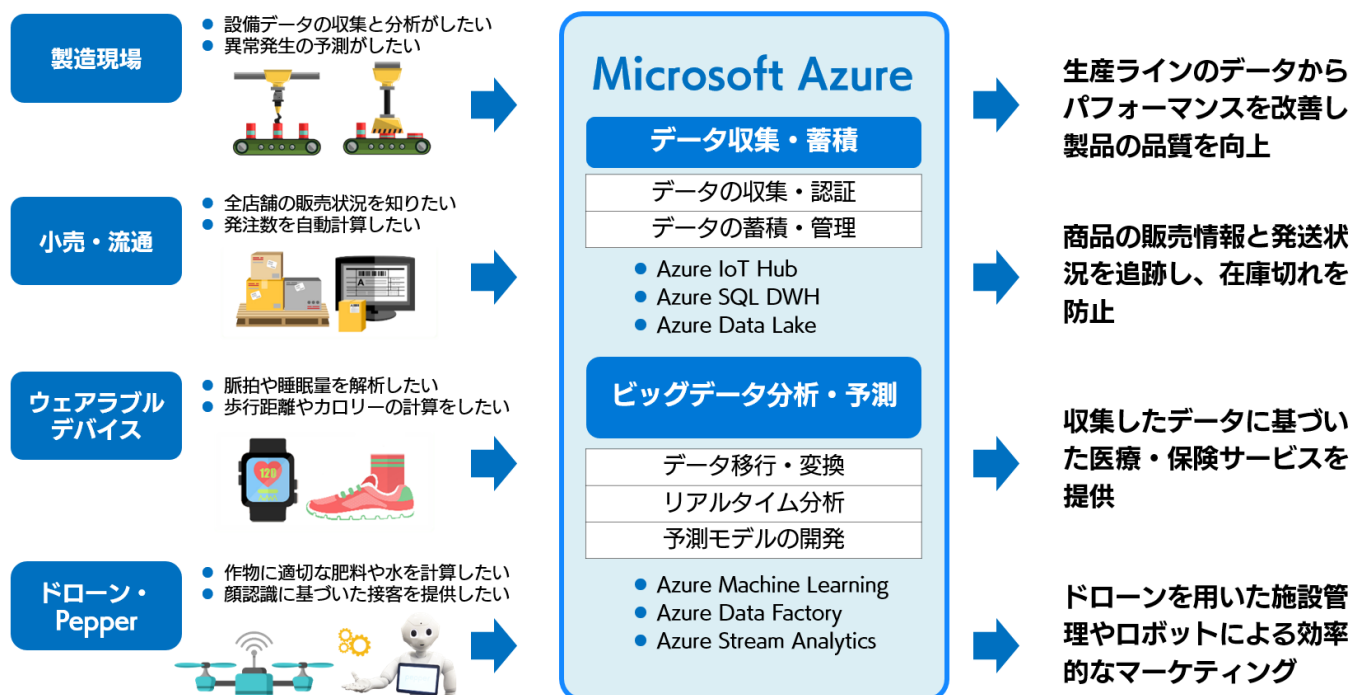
製造現場

● 設備データの収集と分析がしたい
● 異常発生の予測がしたい

小売・流通

● 全店舗の販売状況を知りたい
● 発注数を自動計算したい

A

ウェアラブルデバイス

● 脈拍や睡眠量を解析したい
● 歩行距離やカロリーの計算をしたい

120

ドローン・Pepper

● 作物に適切な肥料や水を計算したい
● 顔認識に基づいた接客を提供したい

Microsoft Azure

データ収集・蓄積

データの収集・認証
データの蓄積・管理

● Azure IoT Hub
● Azure SQL DWH
● Azure Data Lake

ビッグデータ分析・予測

データ移行・変換
リアルタイム分析
予測モデルの開発

● Azure Machine Learning
● Azure Data Factory
● Azure Stream Analytics

生産ラインのデータからパフォーマンスを改善し製品の品質を向上

商品の販売情報と発送状況を追跡し、在庫切れを防止

収集したデータに基づいた医療・保険サービスを提供

ドローンを用いた施設管理やロボットによる効率的なマーケティング